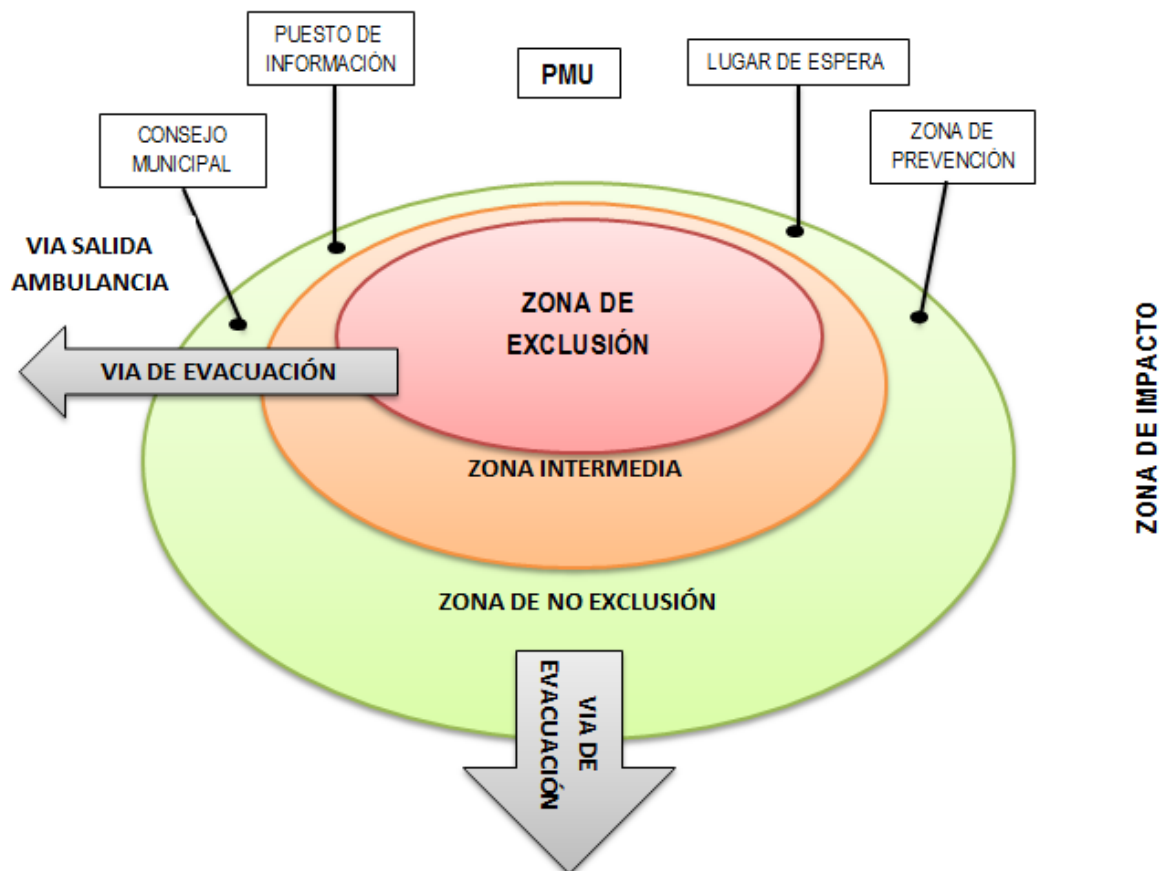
PUESTO DE INFORMACIÓN

PMU

LUGAR DE ESPERA

CONSEJO MUNICIPAL

ZONA DE PREVENCIÓN

VIA SALIDA AMBULANCIA

ZONA DE EXCLUSIÓN

VIA DE EVACUACIÓN

ZONA INTERMEDIA

ZONA DE IMPACTO

ZONA DE NO EXCLUSIÓN

VIA DE EVACUACIÓN